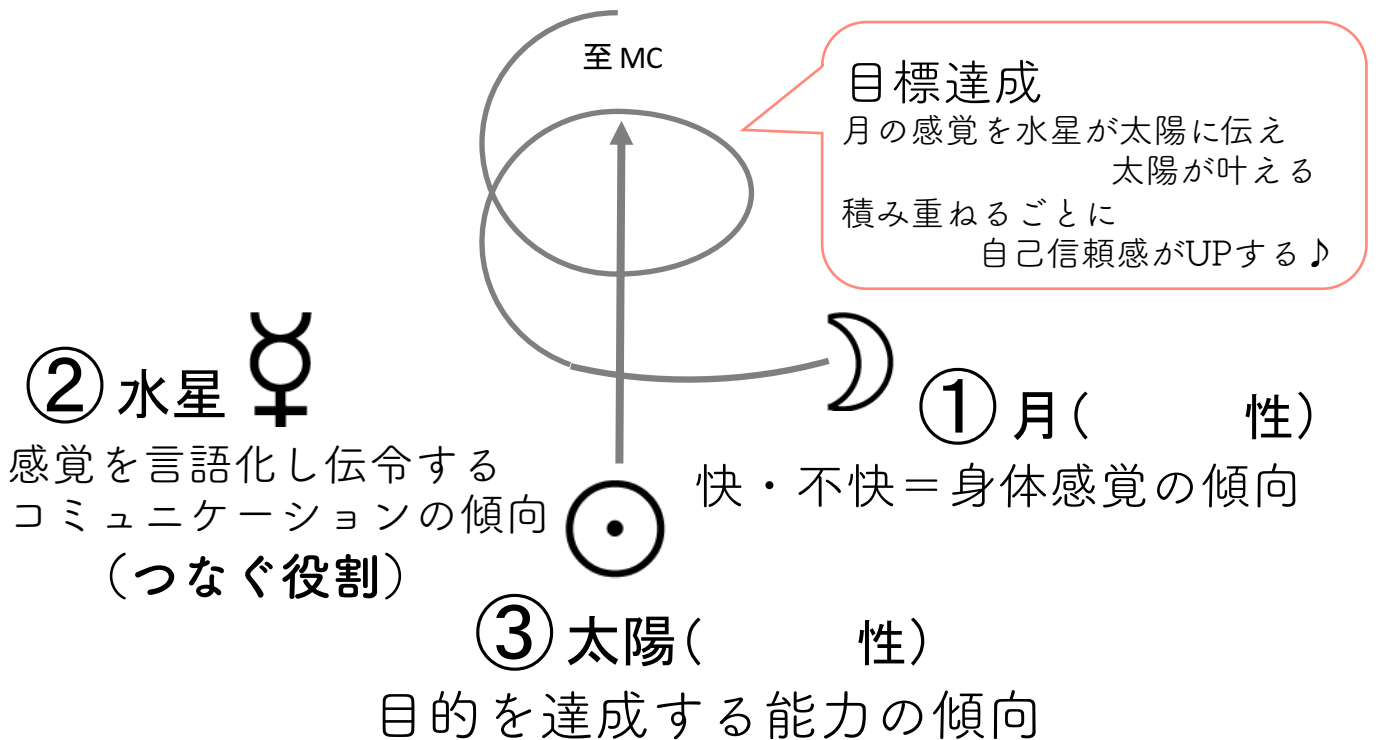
至MC

目標達成
月の感覚を水星が太陽に伝え
太陽が叶える
積み重ねるごとに
自己信頼感がUPする♪

② 水星 ☿
感覚を言語化し伝令する
コミュニケーションの傾向
（つなぐ役割）

① 月（　　性）
快・不快＝身体感覚の傾向

③ 太陽（　　性）
目的を達成する能力の傾向